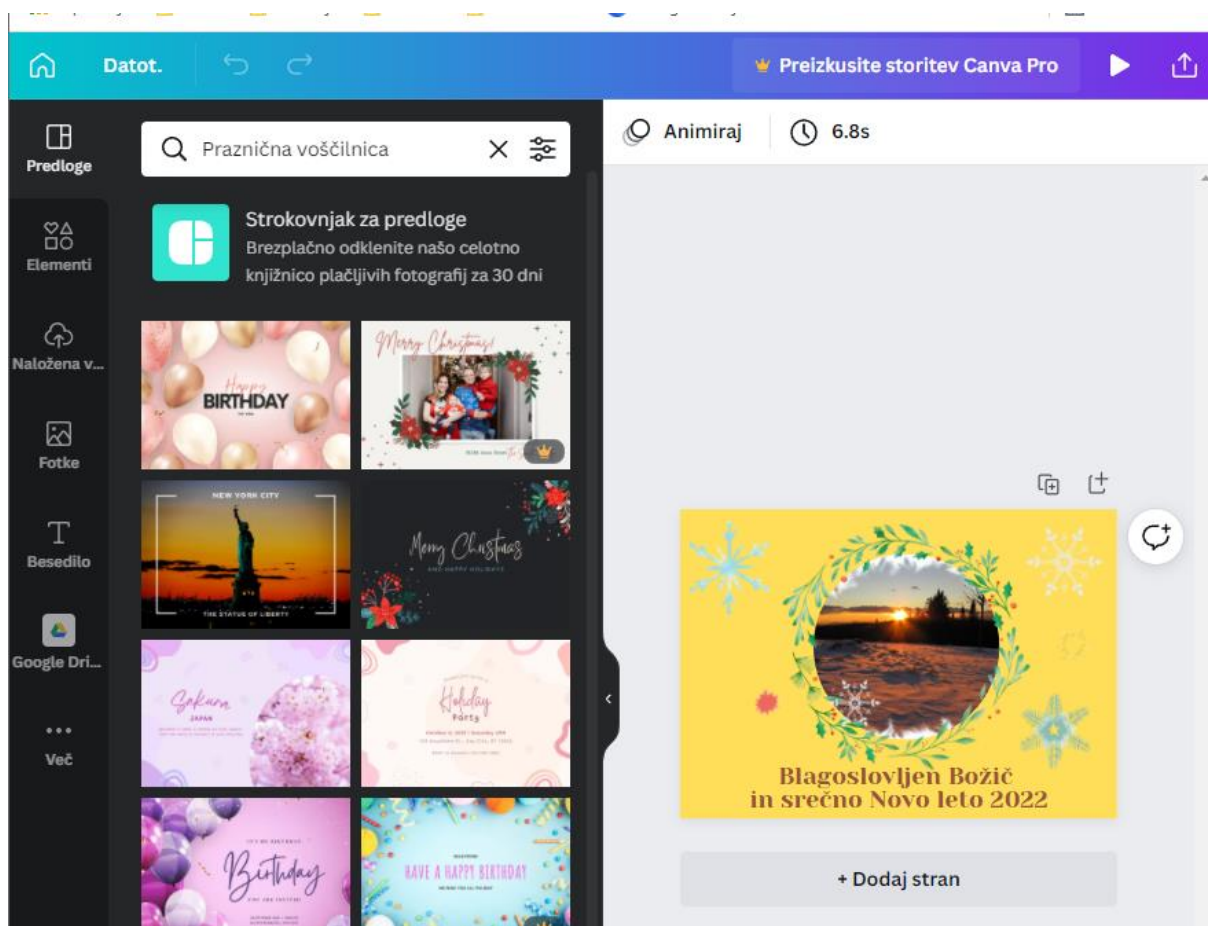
Datot.

Preizkusite storitev Canva Pro

Predloge

Elementi

Naložena v...

Fotke

Besedilo

Google Dri...

Več

Praznična voščilnica

Strokovnjak za predloge
Brezplačno odklenite našo celotno knjižnico plačljivih fotografij za 30 dni

Happy BIRTHDAY

Merry Christmas!

NEW YORK CITY
THE STATUE OF LIBERTY

Merry Christmas
AND HAPPY HOLIDAYS

Sakura
JAPAN

Holiday Party

Birthday

HAVE A HAPPY BIRTHDAY

Animiraj

6.8s

Blagoslovljen Božič
in srečno Novo leto 2022

+ Dodaj stran